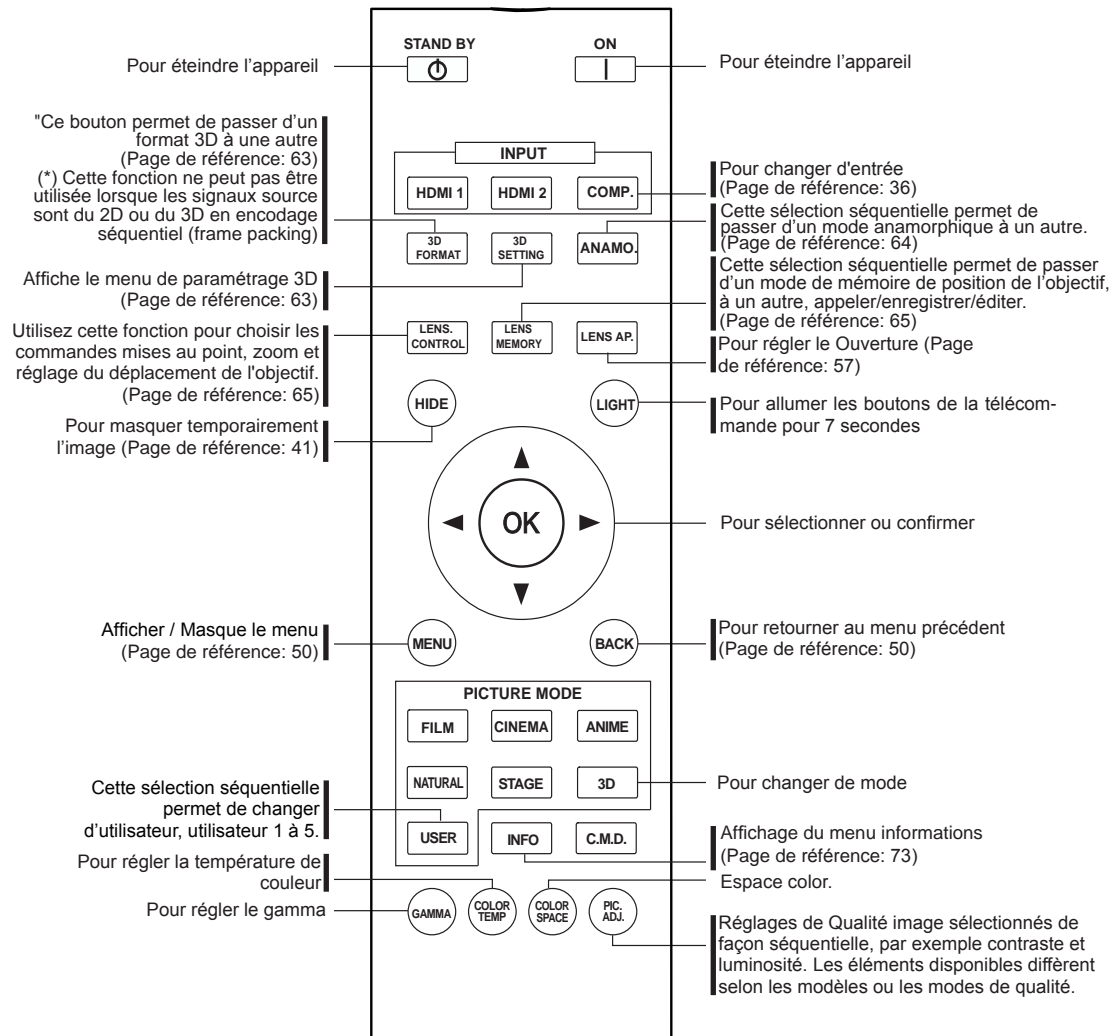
STAND BY

ON

Pour éteindre l'appareil

Pour éteindre l'appareil

"Ce bouton permet de passer d'un format 3D à une autre (Page de référence: 63) (*) Cette fonction ne peut pas être utilisée lorsque les signaux source sont du 2D ou du 3D en encodage séquentiel (frame packing)

INPUT

HDMI 1

HDMI 2

COMP.

Pour changer d'entrée (Page de référence: 36)

3D FORMAT

3D SETTING

ANAMO.

Cette sélection séquentielle permet de passer d'un mode anamorphique à un autre. (Page de référence: 64)

Affiche le menu de paramétrage 3D (Page de référence: 63)

Cette sélection séquentielle permet de passer d'un mode de mémoire de position de l'objectif, à un autre, appeler/enregistrer/éditer. (Page de référence: 65)

Utilisez cette fonction pour choisir les commandes mises au point, zoom et réglage du déplacement de l'objectif. (Page de référence: 65)

LENS. CONTROL

LENS MEMORY

LENS AP.

Pour régler le Ouverture (Page de référence: 57)

HIDE

LIGHT

Pour masquer temporairement l'image (Page de référence: 41)

Pour allumer les boutons de la télécommande pour 7 secondes

OK

Pour sélectionner ou confirmer

Afficher / Masque le menu (Page de référence: 50)

MENU

BACK

Pour retourner au menu précédent (Page de référence: 50)

PICTURE MODE

FILM

CINEMA

ANIME

NATURAL

STAGE

3D

Pour changer de mode

Cette sélection séquentielle permet de changer d'utilisateur, utilisateur 1 à 5.

USER

INFO

C.M.D.

Affichage du menu informations (Page de référence: 73)

Pour régler la température de couleur

Espace color.

Pour régler le gamma

GAMMA

COLOR TEMP

COLOR SPACE

PIC. ADJ.

Réglages de Qualité image sélectionnés de façon séquentielle, par exemple contraste et luminosité. Les éléments disponibles diffèrent selon les modèles ou les modes de qualité.